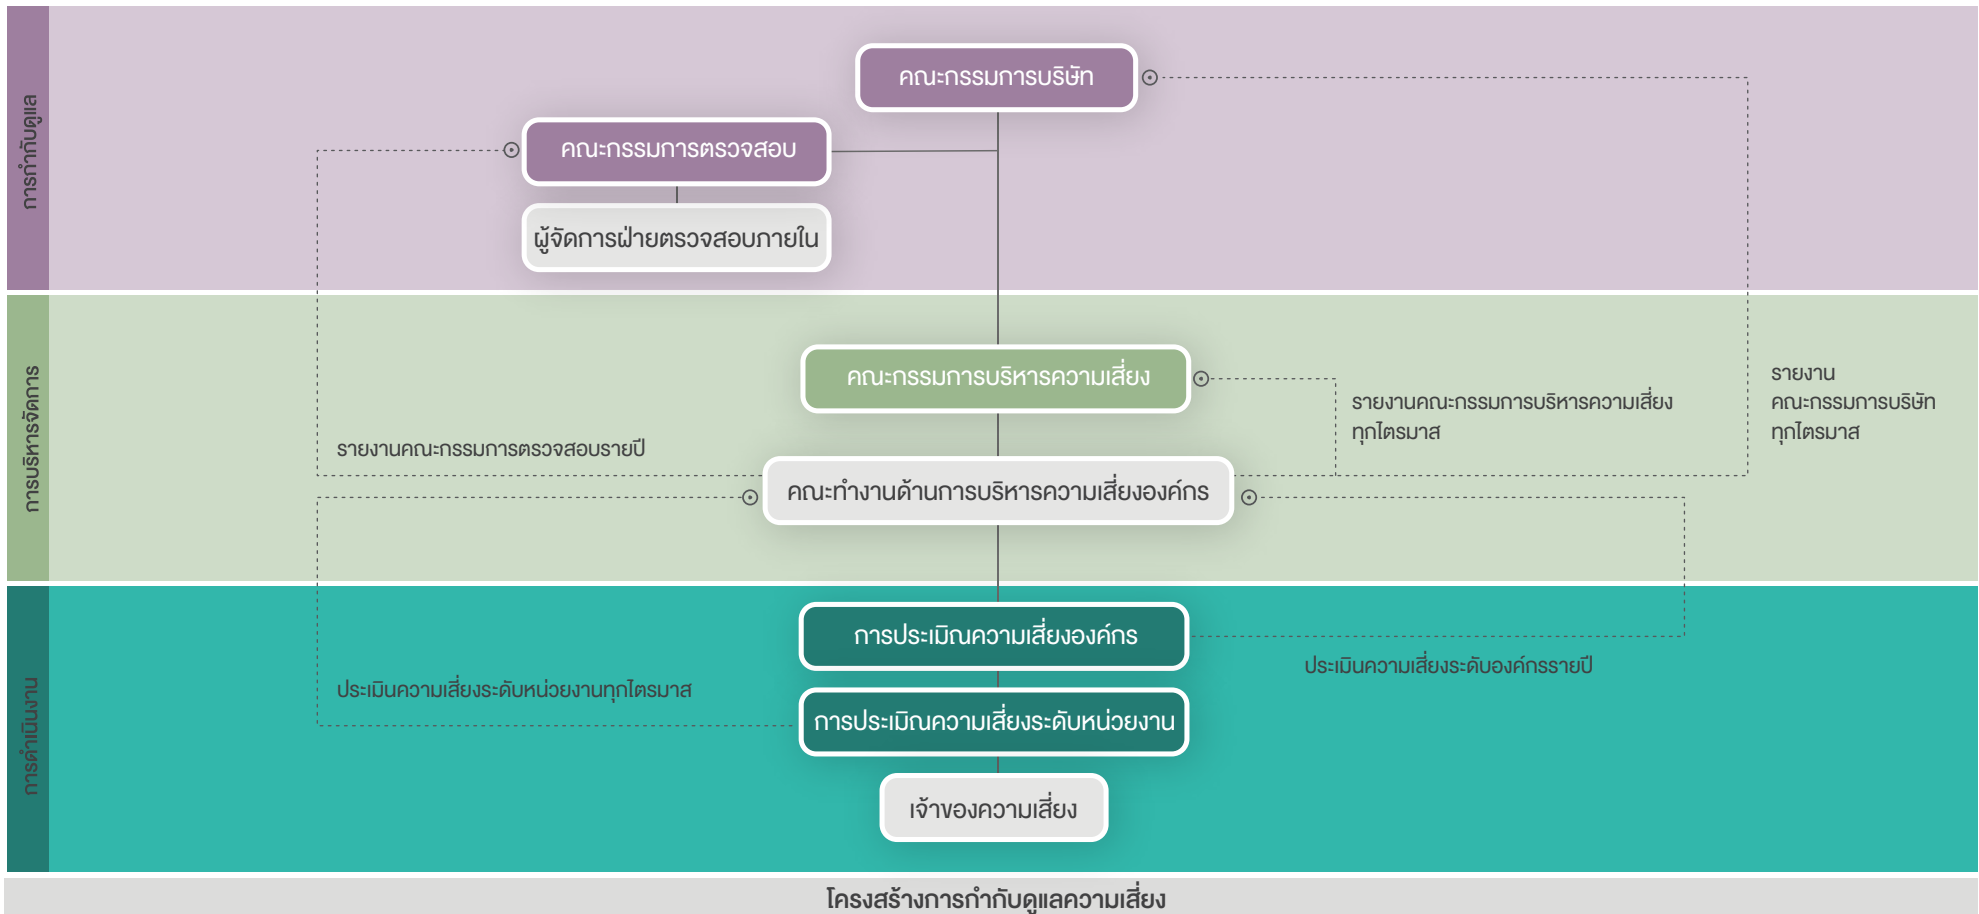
การกำกับดูแล

คณะกรรมการบริษัท

คณะกรรมการตรวจสอบ

ผู้จัดการฝ่ายตรวจสอบภายใน

การบริหารจัดการ

คณะกรรมการบริหารความเสี่ยง

รายงานคณะกรรมการบริหารความเสี่ยง ทุกไตรมาส

รายงาน คณะกรรมการบริษัท ทุกไตรมาส

รายงานคณะกรรมการตรวจสอบรายปี

คณะทำงานด้านการบริหารความเสี่ยงองค์กร

การดำเนินงาน

การประเมินความเสี่ยงองค์กร

ประเมินความเสี่ยงระดับองค์กรรายปี

ประเมินความเสี่ยงระดับหน่วยงานทุกไตรมาส

การประเมินความเสี่ยงระดับหน่วยงาน

เจ้าของความเสี่ยง

โครงสร้างการกำกับดูแลความเสี่ยง